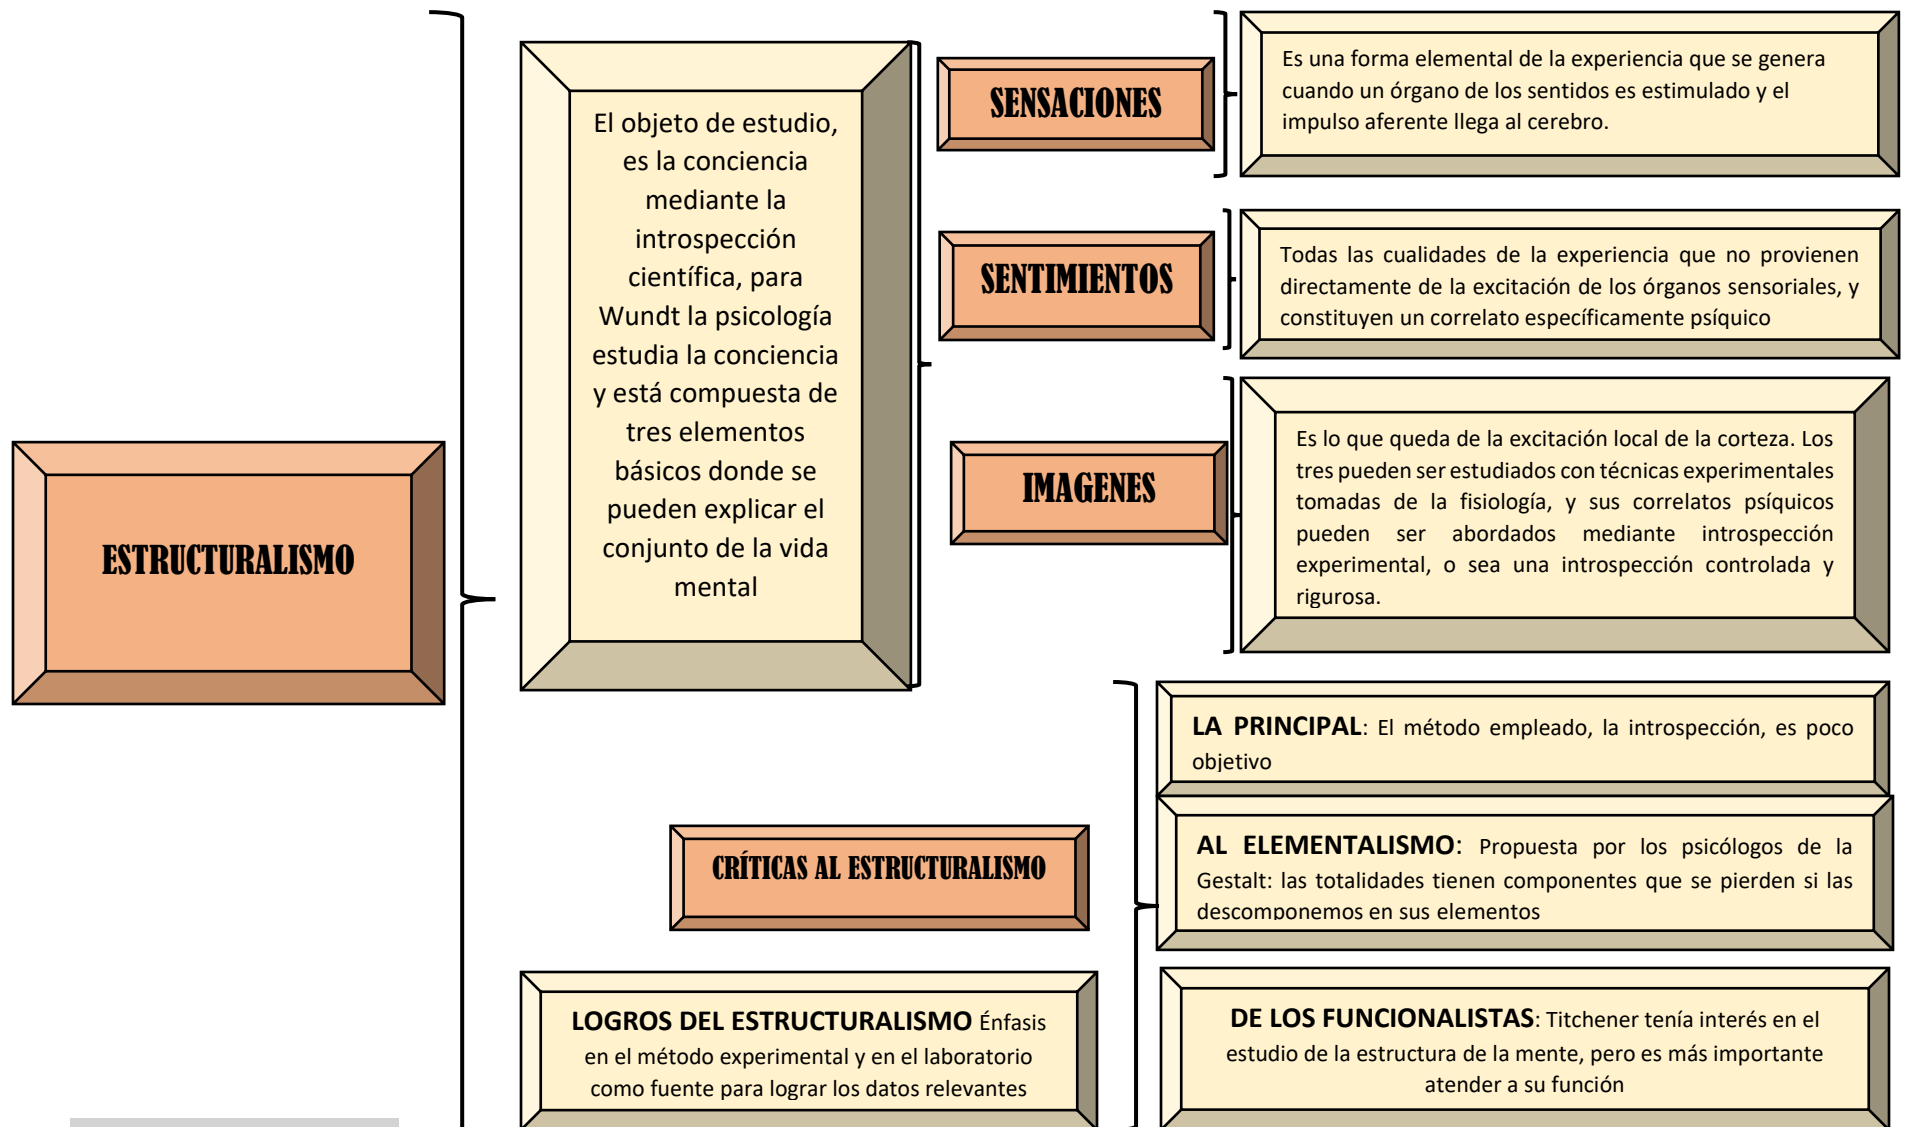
ESTRUCTURALISMO

El objeto de estudio, es la conciencia mediante la introspección científica, para Wundt la psicología estudia la conciencia y está compuesta de tres elementos básicos donde se pueden explicar el conjunto de la vida mental

SENSACIONES

Es una forma elemental de la experiencia que se genera cuando un órgano de los sentidos es estimulado y el impulso aferente llega al cerebro.

SENTIMIENTOS

Todas las cualidades de la experiencia que no provienen directamente de la excitación de los órganos sensoriales, y constituyen un correlato específicamente psíquico

IMAGENES

Es lo que queda de la excitación local de la corteza. Los tres pueden ser estudiados con técnicas experimentales tomadas de la fisiología, y sus correlatos psíquicos pueden ser abordados mediante introspección experimental, o sea una introspección controlada y rigurosa.

CRÍTICAS AL ESTRUCTURALISMO

LA PRINCIPAL: El método empleado, la introspección, es poco objetivo

AL ELEMENTALISMO: Propuesta por los psicólogos de la Gestalt: las totalidades tienen componentes que se pierden si las descomponemos en sus elementos

DE LOS FUNCIONALISTAS: Titchener tenía interés en el estudio de la estructura de la mente, pero es más importante atender a su función

LOGROS DEL ESTRUCTURALISMO Énfasis en el método experimental y en el laboratorio como fuente para lograr los datos relevantes